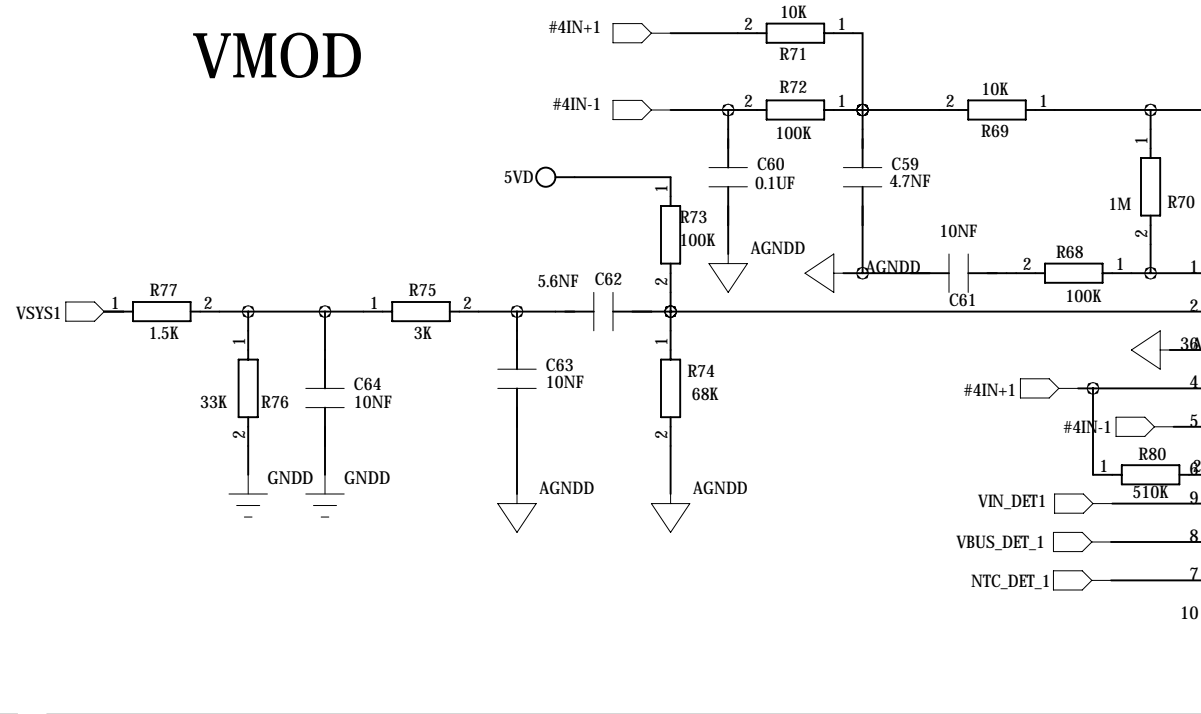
VMOD

#4IN+1
2
10K
1
R71

#4IN-1
2
R72
1
100K
2
10K
1
R69

5VD
1
R73
100K
2

C60
0.1UF

C59
4.7NF

AGNDD

1
1M
R70
2

10NF
AGNDD
C61
2
R68
1
100K
1
2

VSYS1
1
R77
2
1.5K
1
33K
R76
2
GNDD
C64
10NF
GNDD
1
R75
2
3K
5.6NF
C62
C63
10NF
AGNDD
R74
68K
2
AGNDD

3
#4IN+1
4
#4IN-1
5
1
R80
2
510K
6
VIN_DET1
9
VBUS_DET_1
8
NTC_DET_1
7
10